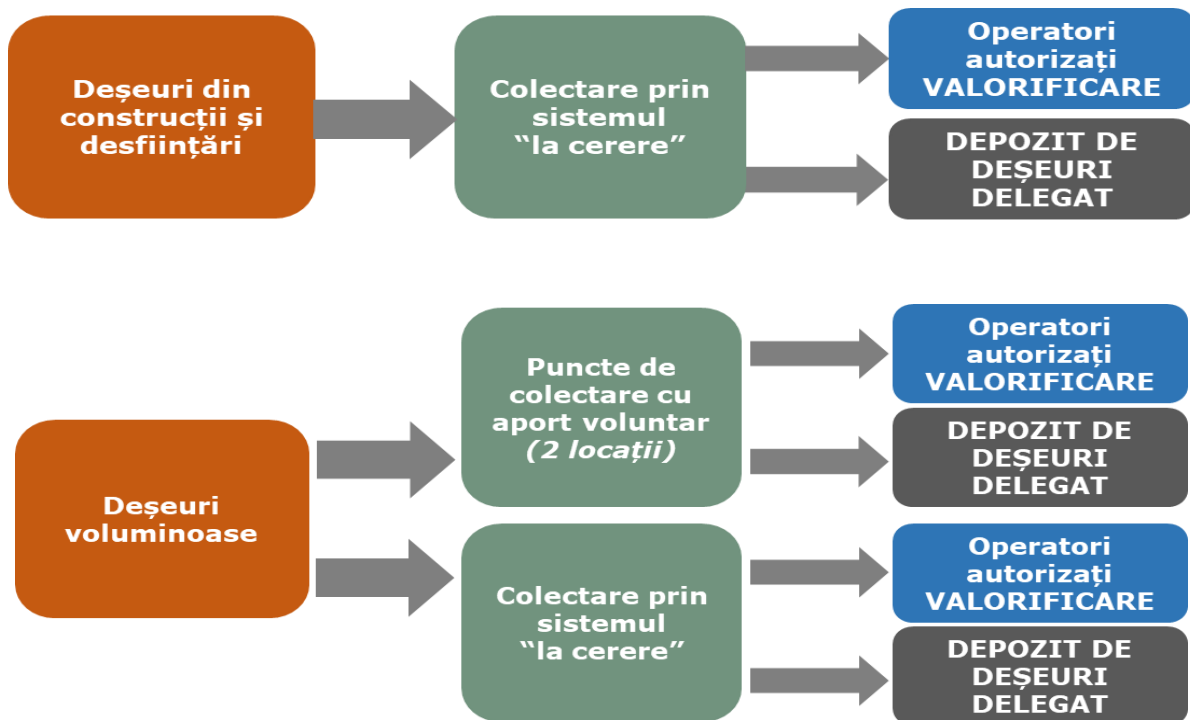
Deșeuri din construcții și desființări

Colectare prin sistemul "la cerere"

Operatori autorizați VALORIFICARE

DEPOZIT DE DEȘEURI DELEGAT

Deșeuri voluminoase

Puncte de colectare cu aport voluntar *(2 locații)*

Operatori autorizați VALORIFICARE

DEPOZIT DE DEȘEURI DELEGAT

Colectare prin sistemul "la cerere"

Operatori autorizați VALORIFICARE

DEPOZIT DE DEȘEURI DELEGAT